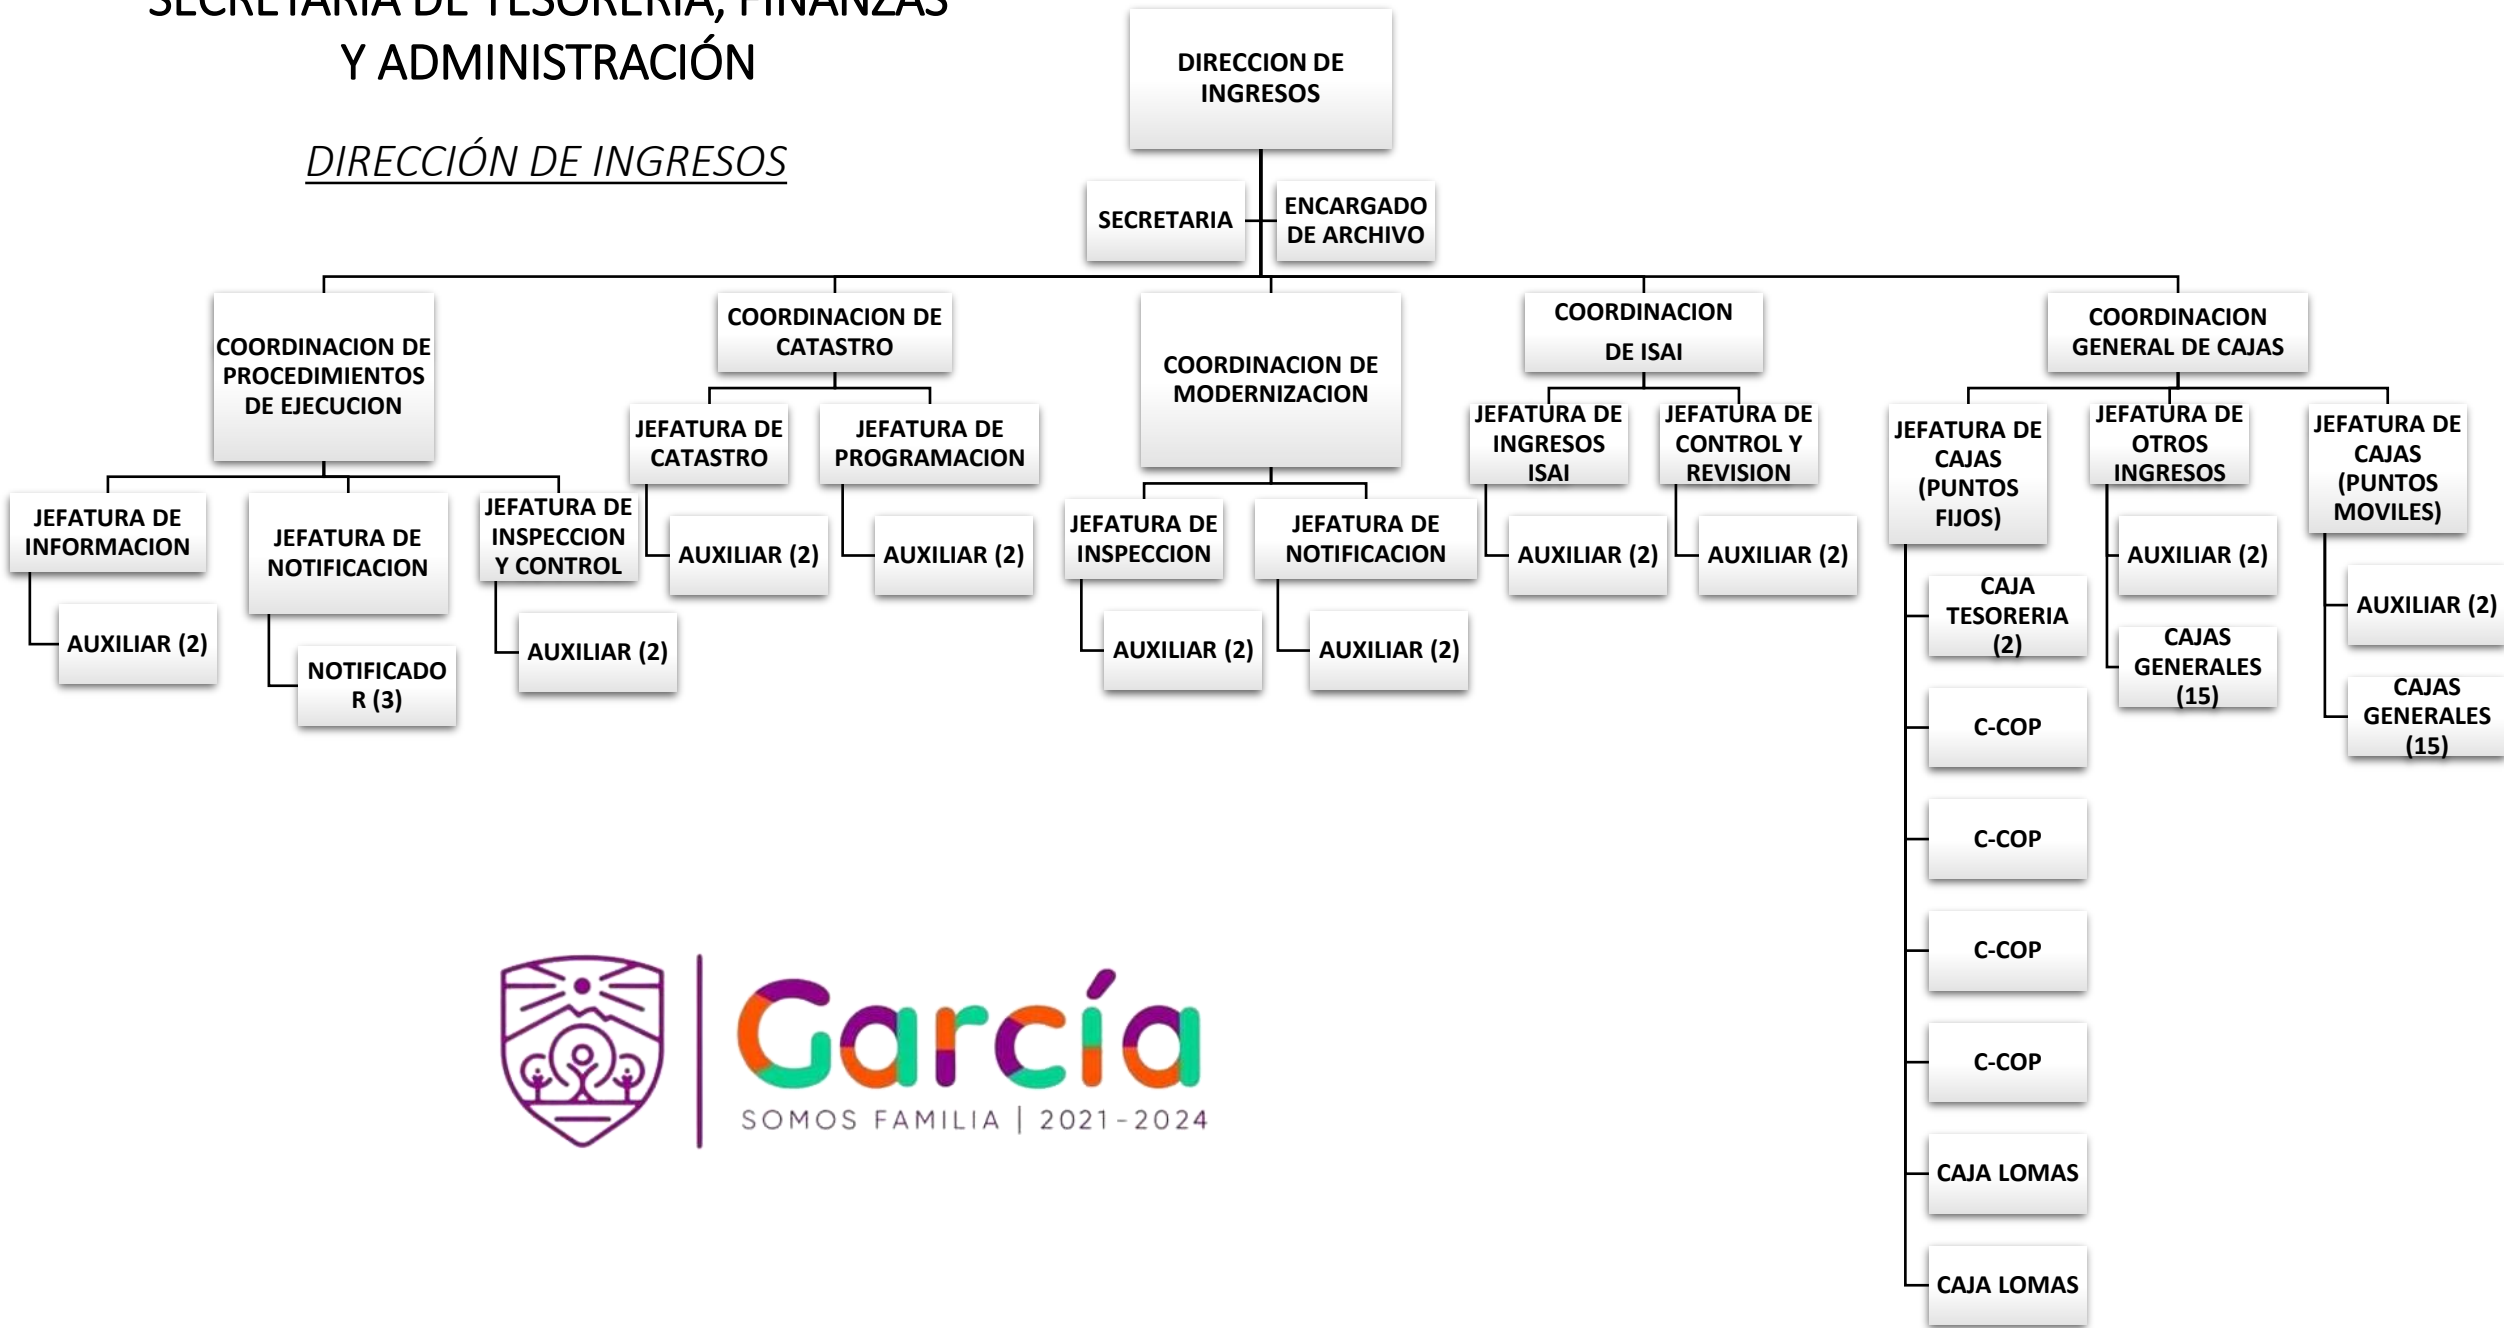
SECRETARIA DE TESORERIA, FINANZAS Y ADMINISTRACIÓN

DIRECCIÓN DE INGRESOS

DIRECCION DE INGRESOS

SECRETARIA

ENCARGADO DE ARCHIVO

COORDINACION DE PROCEDIMIENTOS DE EJECUCION

JEFATURA DE INFORMACION

AUXILIAR (2)

JEFATURA DE NOTIFICACION

NOTIFICADO R (3)

JEFATURA DE INSPECCION Y CONTROL

AUXILIAR (2)

COORDINACION DE CATASTRO

JEFATURA DE CATASTRO

AUXILIAR (2)

JEFATURA DE PROGRAMACION

AUXILIAR (2)

COORDINACION DE MODERNIZACION

JEFATURA DE INSPECCION

AUXILIAR (2)

JEFATURA DE NOTIFICACION

AUXILIAR (2)

COORDINACION DE ISAI

JEFATURA DE INGRESOS ISAI

AUXILIAR (2)

JEFATURA DE CONTROL Y REVISION

AUXILIAR (2)

COORDINACION GENERAL DE CAJAS

JEFATURA DE CAJAS (PUNTOS FIJOS)

CAJA TESORERIA (2)

C-COP

C-COP

C-COP

C-COP

CAJA LOMAS

CAJA LOMAS

JEFATURA DE OTROS INGRESOS

AUXILIAR (2)

CAJAS GENERALES (15)

JEFATURA DE CAJAS (PUNTOS MOVILES)

AUXILIAR (2)

CAJAS GENERALES (15)

García

SOMOS FAMILIA | 2021-2024